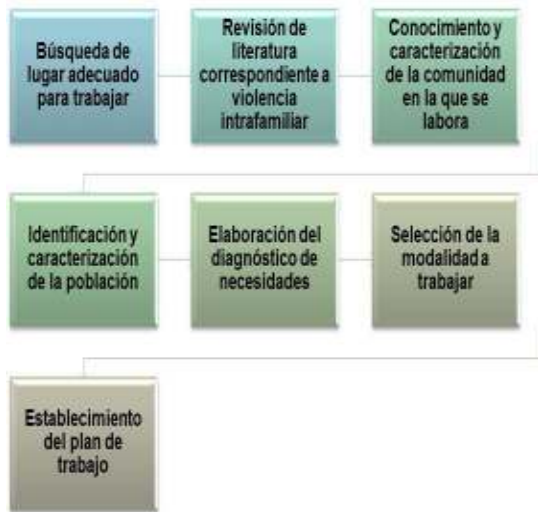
Búsqueda de lugar adecuado para trabajar

Revisión de literatura correspondiente a violencia intrafamiliar

Conocimiento y caracterización de la comunidad en la que se labora

Identificación y caracterización de la población

Elaboración del diagnóstico de necesidades

Selección de la modalidad a trabajar

Establecimiento del plan de trabajo